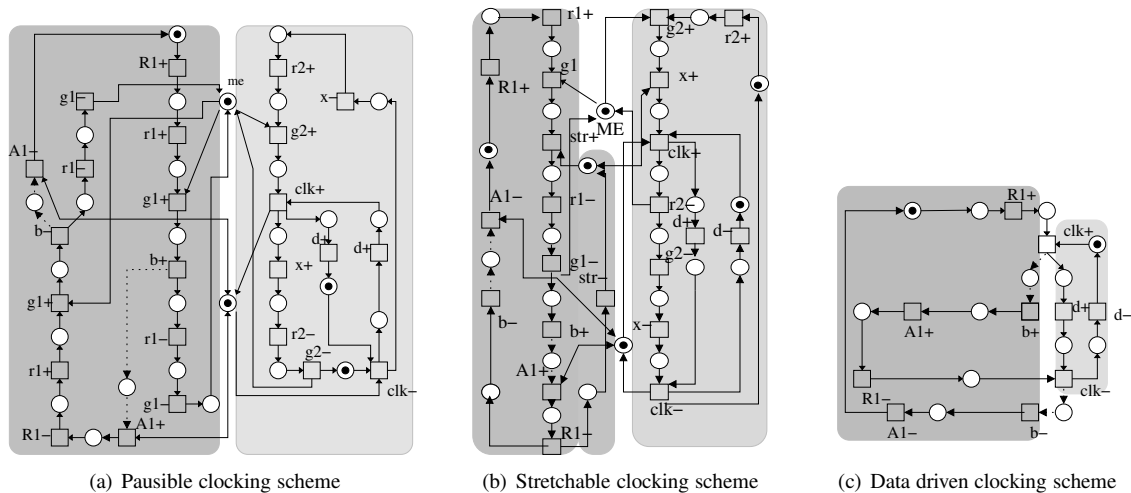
R1+
g1
me
r2+
x−
r1+
A1−
r1
g2+
g1+
clk+
b−
b+
d−
d+
x+
g1+
r1−
r1+
r2−
g2−
g1−
R1−
A1+
clk−

(a) Pausible clocking scheme

r1+
g2+
r2+
R1+
g1
x+
ME
str+
clk+
A1−
r1−
r2−
d+
d−
g2−
g1−
str−
b−
b+
x−
A1+
R1−
clk−

(b) Stretchable clocking scheme

R1+
clk+
d+
d−
A1+
b+
R1−
clk−
A1−
b−

(c) Data driven clocking scheme